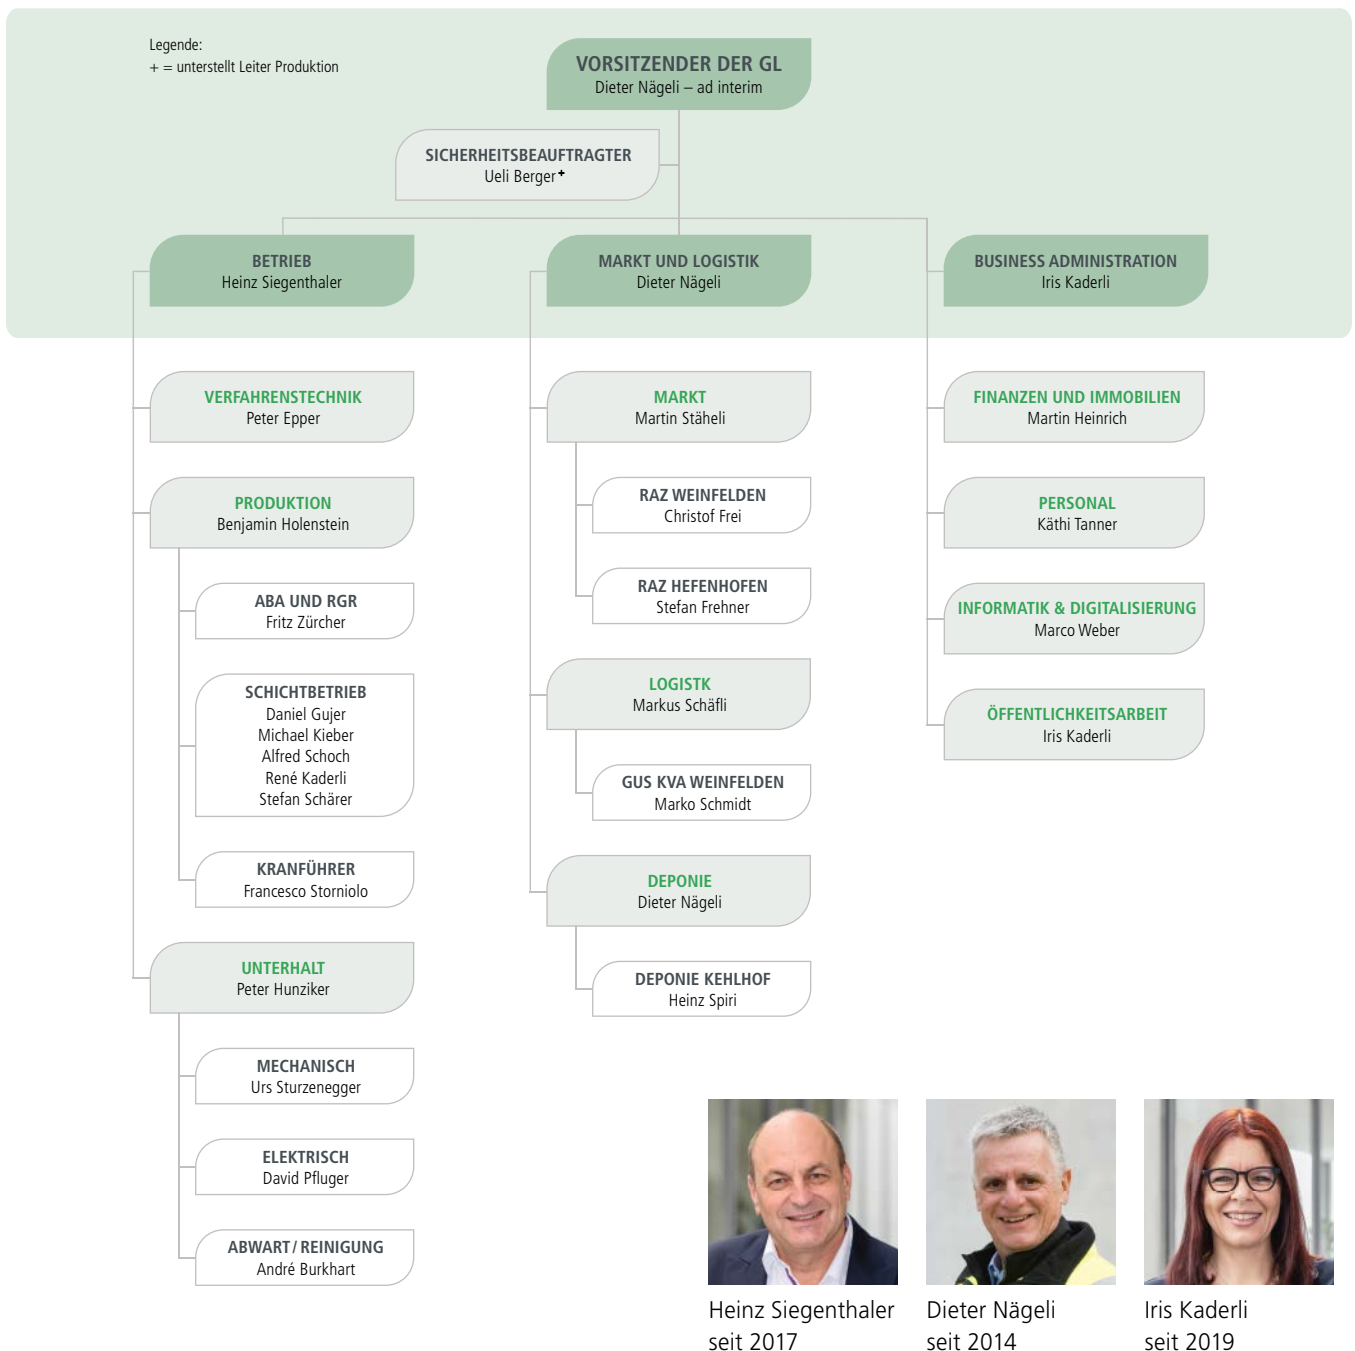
Legende:
+ = unterstellt Leiter Produktion

VORSITZENDER DER GL
Dieter Nägeli – ad interim

SICHERHEITSBEAUFTRAGTER
Ueli Berger+

BETRIEB
Heinz Siegenthaler

MARKT UND LOGISTIK
Dieter Nägeli

BUSINESS ADMINISTRATION
Iris Kaderli

VERFAHRENSTECHNIK
Peter Epper

PRODUKTION
Benjamin Holenstein

ABA UND RGR
Fritz Zürcher

SCHICHTBETRIEB
Daniel Gujer
Michael Kieber
Alfred Schoch
René Kaderli
Stefan Schärer

KRANFÜHRER
Francesco Storniolo

UNTERHALT
Peter Hunziker

MECHANISCH
Urs Sturzenegger

ELEKTRISCH
David Pfluger

ABWART / REINIGUNG
André Burkhart

MARKT
Martin Stäheli

RAZ WEINFELDEN
Christof Frei

RAZ HEFENHOFEN
Stefan Frehner

LOGISTK
Markus Schäfli

GUS KVA WEINFELDEN
Marko Schmidt

DEPONIE
Dieter Nägeli

DEPONIE KEHLHOF
Heinz Spiri

FINANZEN UND IMMOBILIEN
Martin Heinrich

PERSONAL
Käthi Tanner

INFORMATIK & DIGITALISIERUNG
Marco Weber

ÖFFENTLICHKEITSARBEIT
Iris Kaderli

Heinz Siegenthaler
seit 2017

Dieter Nägeli
seit 2014

Iris Kaderli
seit 2019